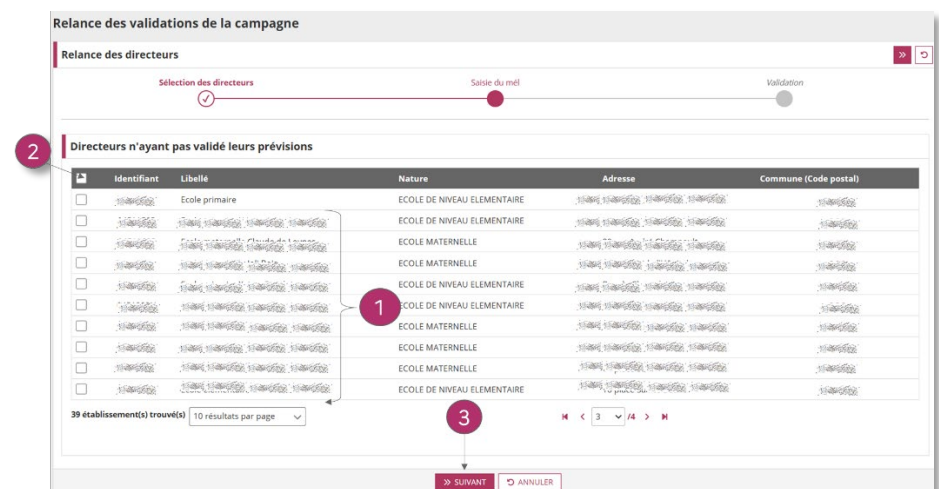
Relance des validations de la campagne

Relance des directeurs

Sélection des directeurs

Saisie du mél

Validation

2

Directeurs n'ayant pas validé leurs prévisions

| | Identifiant | Libellé | Nature | Adresse | Commune (Code postal) |
|---|---|---|---|---|---|
| | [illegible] | Ecole primaire | ECOLE DE NIVEAU ELEMENTAIRE | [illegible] | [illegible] |
| | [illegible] | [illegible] | ECOLE DE NIVEAU ELEMENTAIRE | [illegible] | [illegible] |
| | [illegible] | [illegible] | ECOLE MATERNELLE | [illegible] | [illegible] |
| | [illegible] | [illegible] | ECOLE MATERNELLE | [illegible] | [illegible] |
| | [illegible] | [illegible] | ECOLE DE NIVEAU ELEMENTAIRE | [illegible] | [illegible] |
| | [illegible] | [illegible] | ECOLE DE NIVEAU ELEMENTAIRE | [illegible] | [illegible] |
| | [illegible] | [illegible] | ECOLE MATERNELLE | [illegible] | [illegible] |
| | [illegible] | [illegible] | ECOLE MATERNELLE | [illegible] | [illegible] |
| | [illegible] | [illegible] | ECOLE MATERNELLE | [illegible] | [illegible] |
| | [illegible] | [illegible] | ECOLE DE NIVEAU ELEMENTAIRE | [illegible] | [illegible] |

1

39 établissement(s) trouvé(s) 10 résultats par page

3

3 /4

» SUIVANT ↺ ANNULER